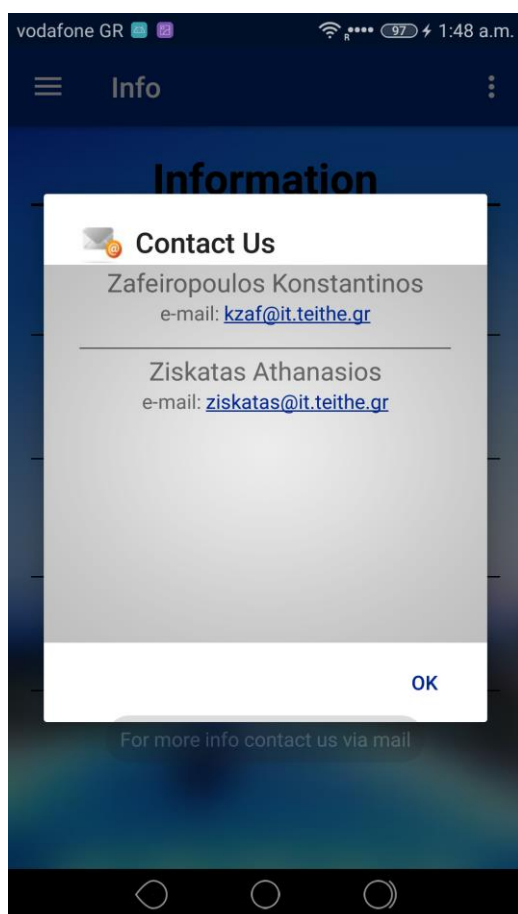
vodafone GR

97 1:48 a.m.

Info

Information

Contact Us

Zafeiropoulos Konstantinos
e-mail: kzaf@it.teithe.gr

Ziskatas Athanasios
e-mail: ziskatas@it.teithe.gr

OK

For more info contact us via mail